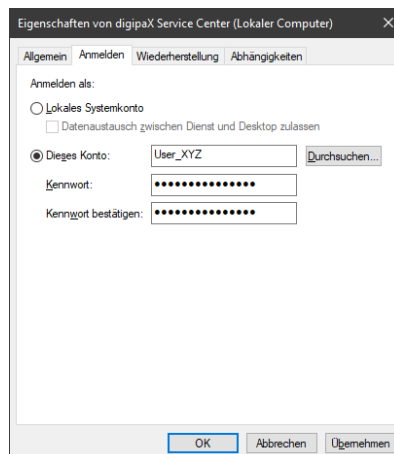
Eigenschaften von digipaX Service Center (Lokaler Computer)

Allgemein | Anmelden | Wiederherstellung | Abhängigkeiten

Anmelden als:

Lokales Systemkonto

Datenaustausch zwischen Dienst und Desktop zulassen

Dieses Konto: User_XYZ Durchsuchen...

Kennwort: •••••••••••••••

Kennwort bestätigen: •••••••••••••••

OK | Abbrechen | Übernehmen